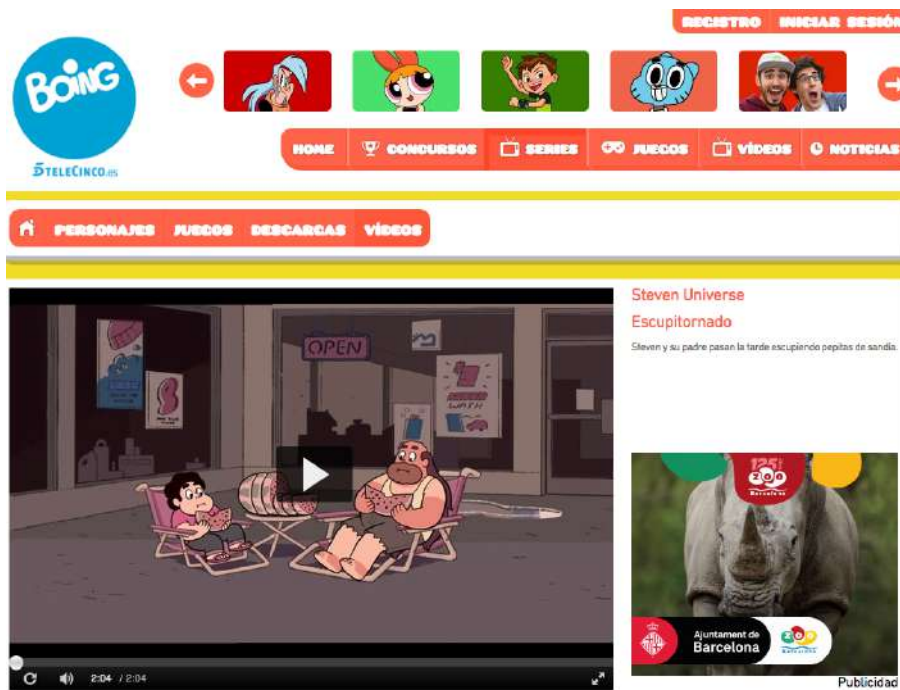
REGISTRO INICIAR SESIÓN

BOING
TELECINCO.es

HOME CONCURSOS SERIES JUEGOS VÍDEOS NOTICIAS

PERSONAJES JUEGOS DESCARGAS VÍDEOS

OPEN

WASH

2:04 / 2:04

Steven Universe

Escupitornado

Steven y su padre pasan la tarde escupiendo pepitas de sandía.

125 ZOO Barcelona

Ajuntament de Barcelona

ZOO Barcelona

Publicidad